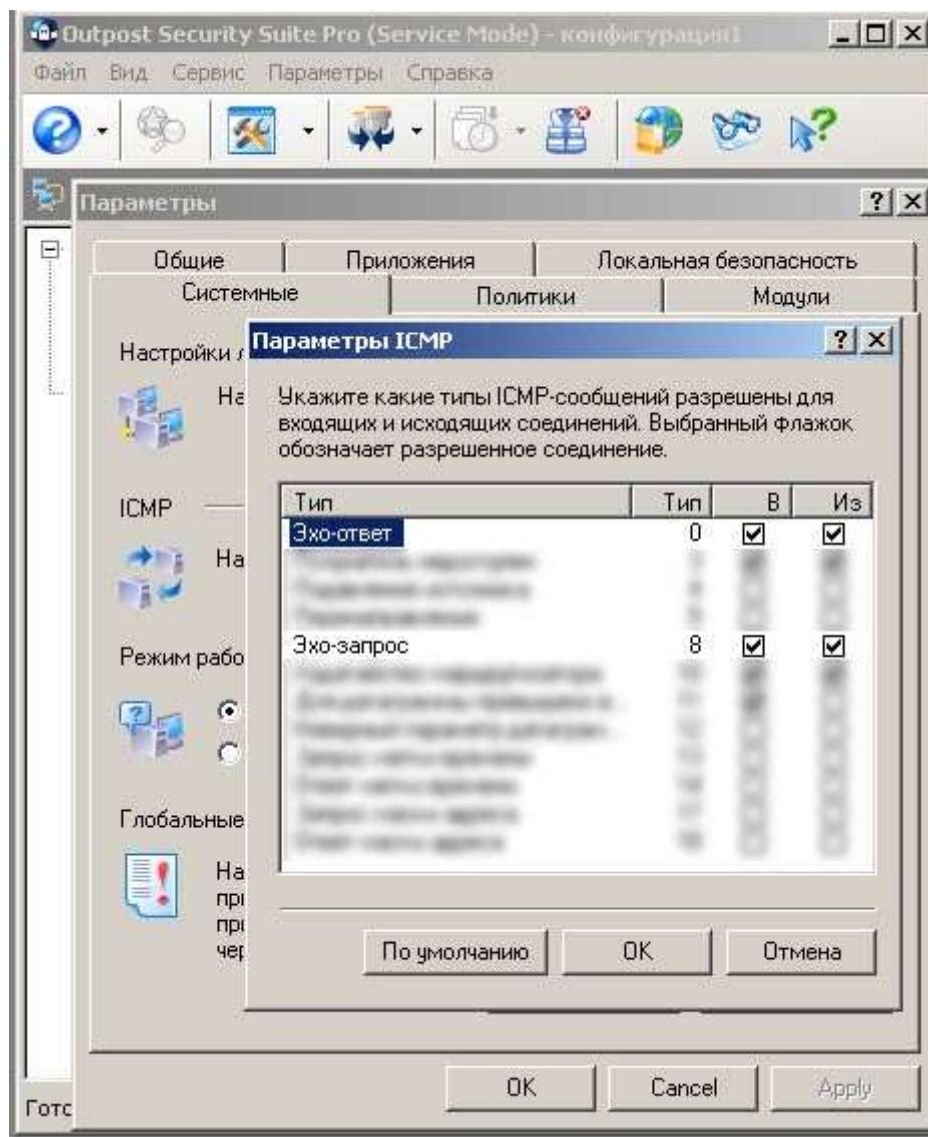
Outpost Security Suite Pro (Service Mode) - конфигурация1

Файл Вид Сервис Параметры Справка

Параметры

Общие | Приложения | Локальная безопасность
Системные | Политики | Модули

Настройки л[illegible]

На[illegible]

ICMP

На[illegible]

Режим рабо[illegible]

Глобальные

На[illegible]
пр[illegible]
пр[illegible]
чер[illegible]

Параметры ICMP

Укажите какие типы ICMP-сообщений разрешены для входящих и исходящих соединений. Выбранный флажок обозначает разрешенное соединение.

| Тип | Тип | В | Из |
|---|---|---|---|
| Эхо-ответ | 0 | ☑ | ☑ |
| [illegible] | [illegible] | | |
| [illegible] | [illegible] | | |
| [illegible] | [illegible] | | |
| Эхо-запрос | 8 | ☑ | ☑ |
| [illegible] | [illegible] | | |
| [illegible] | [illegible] | | |
| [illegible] | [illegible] | | |
| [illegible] | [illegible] | | |
| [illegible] | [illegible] | | |
| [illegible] | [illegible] | | |
| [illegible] | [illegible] | | |

По умолчанию | OK | Отмена

OK | Cancel | Apply

Готс